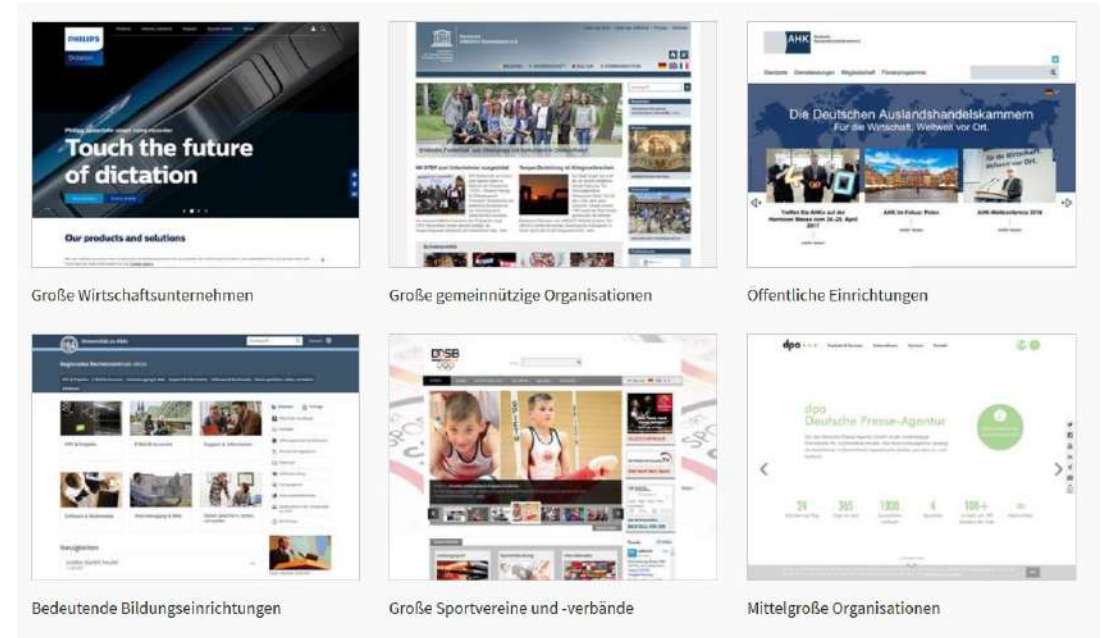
PHILIPS
Dictation
Touch the future of dictation
Our products and solutions

Große Wirtschaftsunternehmen

Große gemeinnützige Organisationen

AHK
Die Deutschen Auslandshandelskammern
Für die Wirtschaft. Weltweit vor Ort.
AHK im Fokus: Polen
AHK-Weltkonferenz 2016

Öffentliche Einrichtungen

Universität zu Köln

Bedeutende Bildungseinrichtungen

DOSB

Große Sportvereine und -verbände

dpa
dpa
Deutsche Presse-Agentur
24
365
1300
4
100+

Mittelgroße Organisationen